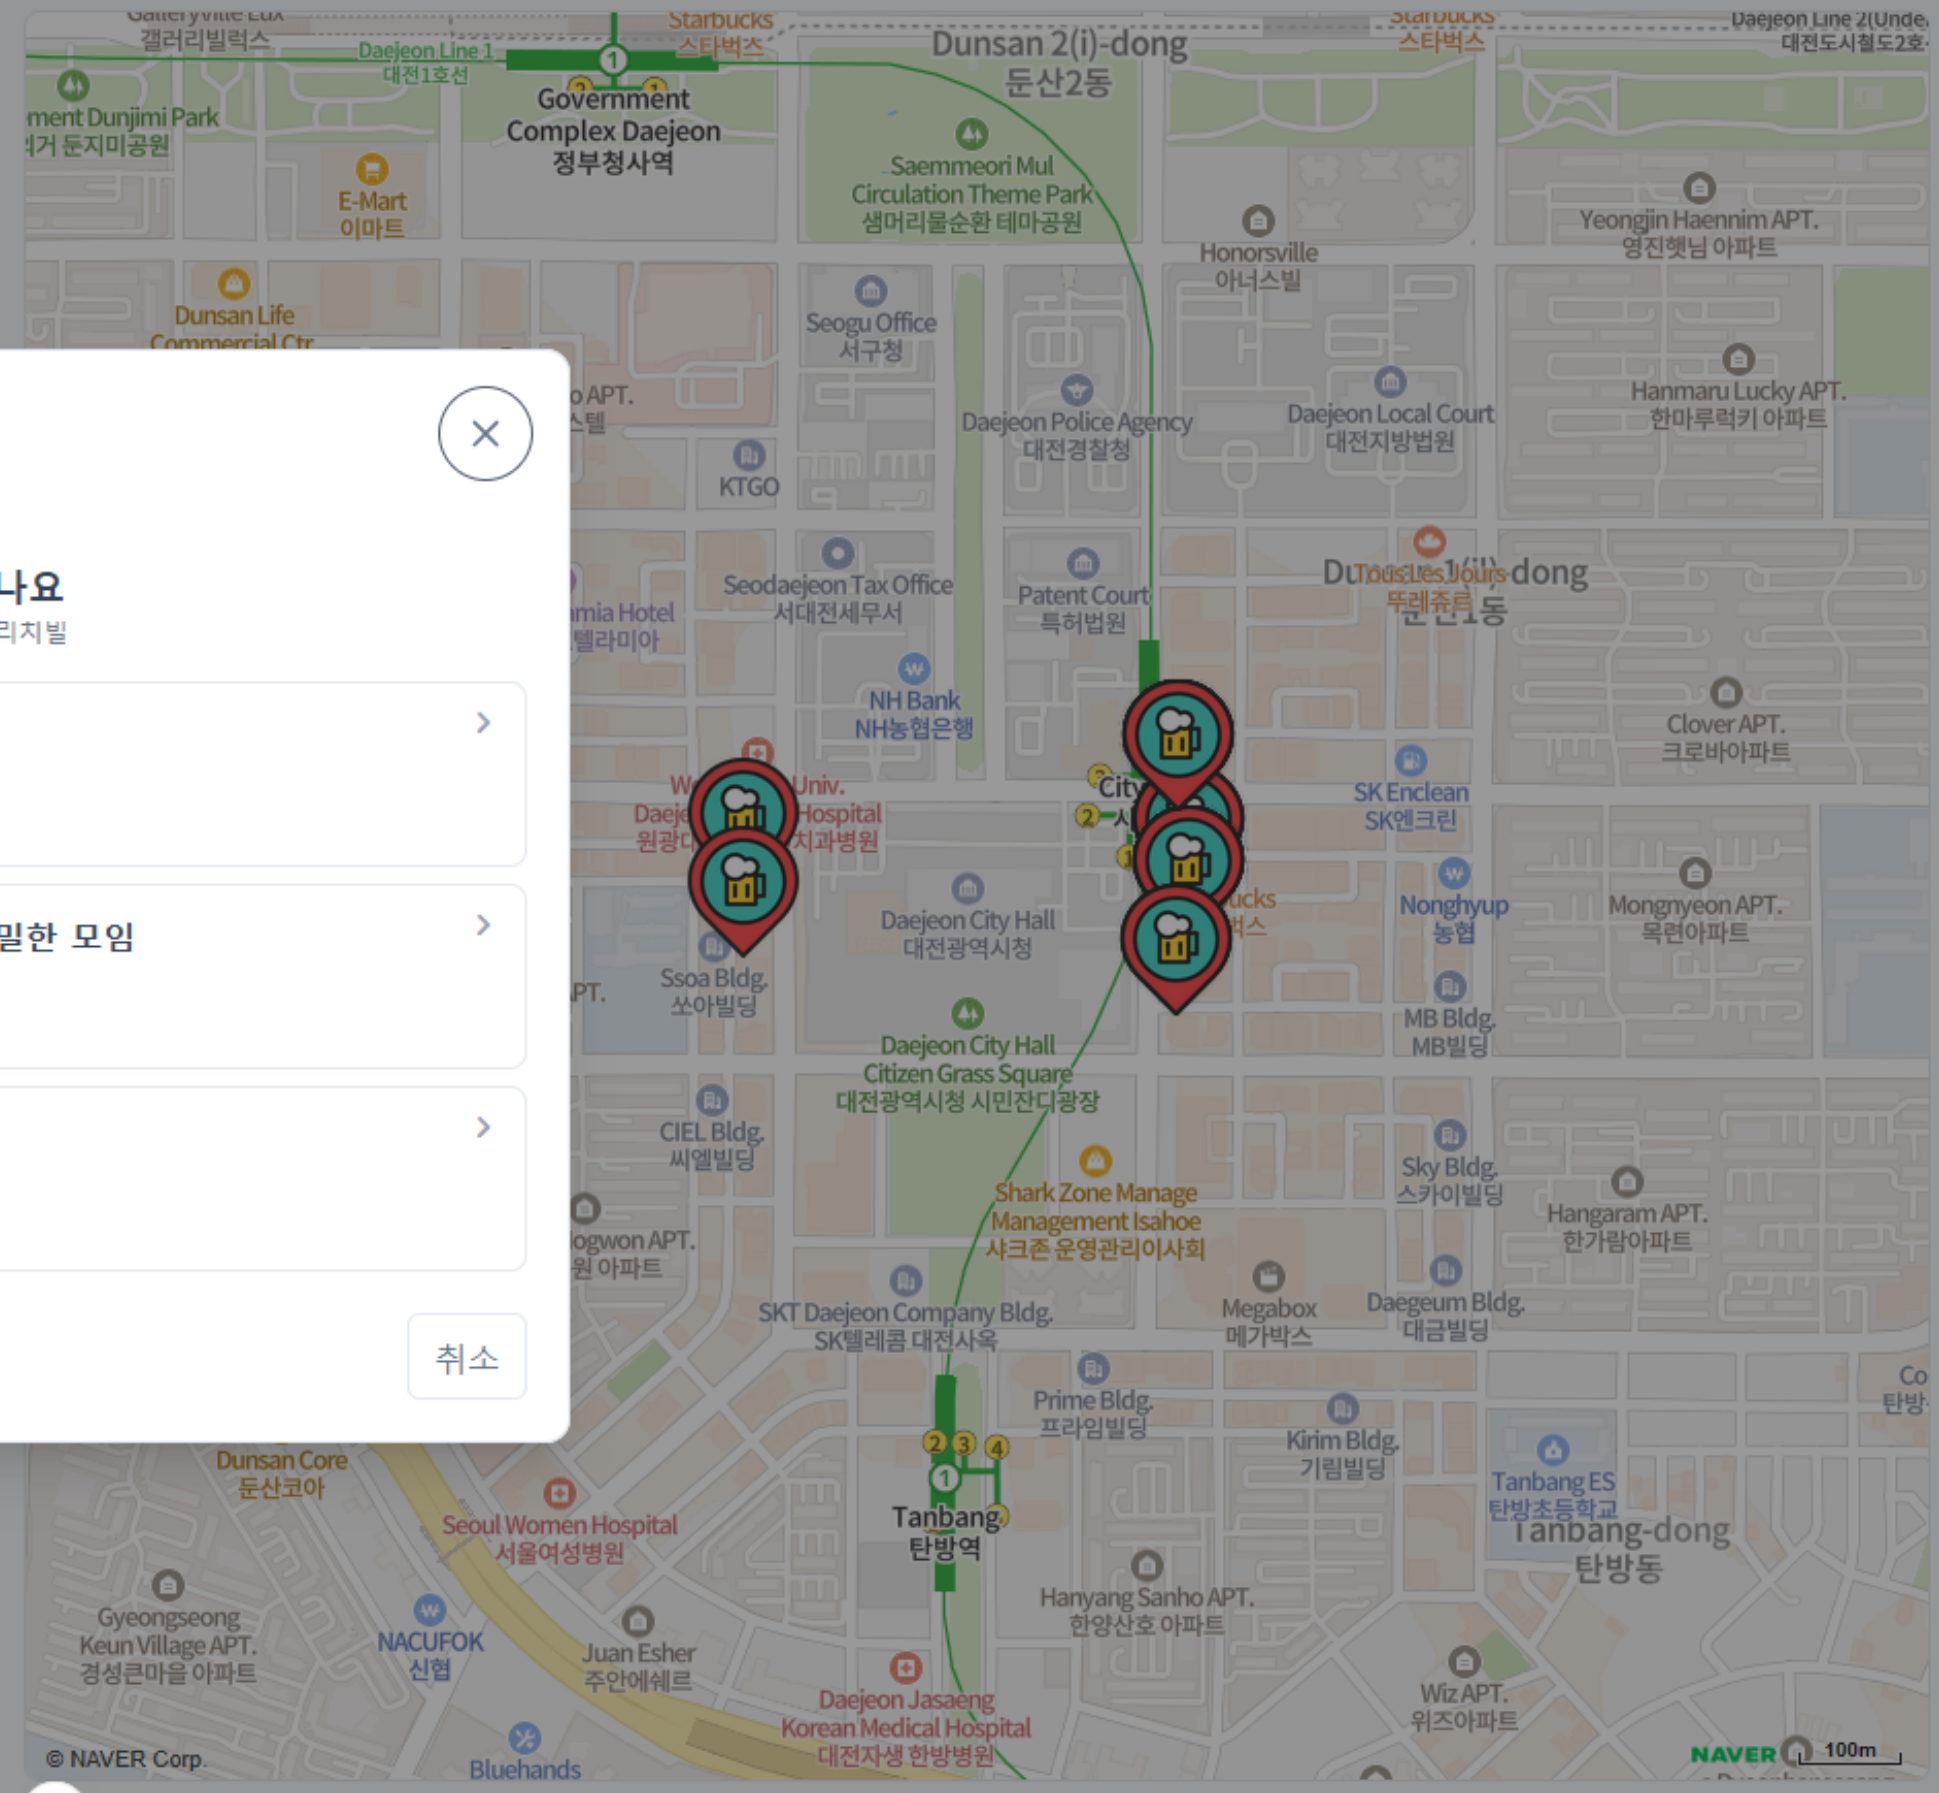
나요
리치빌

밀한 모임

취소

Galleryville Lux
갤러리빌럭스
Daejeon Line 1
대전1호선
Starbucks
스타벅스
Government Complex Daejeon
정부청사역
Dunsan 2(i)-dong
둔산2동
Starbucks
스타벅스
Daejeon Line 2(Unde
대전도시철도2호
ment Dunjimi Park
거 둔지미공원
E-Mart
이마트
Saemmeori Mul Circulation Theme Park
샘머리물순환 테마공원
Honorsville
아너스빌
Yeongjin Haennim APT.
영진햇님 아파트
Dunsan Life Commercial Ctr
Seogu Office
서구청
o APT.
스텔
Daejeon Police Agency
대전경찰청
Daejeon Local Court
대전지방법원
Hanmaru Lucky APT.
한마루럭키 아파트
KTGO
Seodaejeon Tax Office
서대전세무서
Patent Court
특허법원
Tous Les Jours
뚜레쥬르
Dunsan 1(il)-dong
둔산1동
mia Hotel
텔라미아
NH Bank
NH농협은행
Clover APT.
크로바아파트
W Daej 원광다
Univ. Hospital
치과병원
City
시
SK Enclean
SK엔크린
Daejeon City Hall
대전광역시청
ucks
벅스
Nonghyup
농협
Mongnyeon APT.
목련아파트
PT.
Ssoa Bldg.
쏘아빌딩
MB Bldg.
MB빌딩
Daejeon City Hall Citizen Grass Square
대전광역시청 시민잔디광장
CIEL Bldg.
씨엘빌딩
Shark Zone Manage Management Isahoe
샤크존 운영관리이사회
Sky Bldg.
스카이빌딩
Hangaram APT.
한가람아파트
ogwon APT.
원 아파트
SKT Daejeon Company Bldg.
SK텔레콤 대전사옥
Megabox
메가박스
Daegeum Bldg.
대금빌딩
Prime Bldg.
프라임빌딩
Kirim Bldg.
기림빌딩
Co
탄방
Dunsan Core
둔산코아
Tanbang
탄방역
Tanbang ES
탄방초등학교
Tanbang-dong
탄방동
Seoul Women Hospital
서울여성병원
Hanyang Sanho APT.
한양산호 아파트
Gyeongseong Keun Village APT.
경성큰마을 아파트
NACUFOK
신협
Juan Esher
주안에쉐르
Wiz APT.
위즈아파트
Daejeon Jasaeng Korean Medical Hospital
대전자생 한방병원
© NAVER Corp.
Bluehands
NAVER
100m